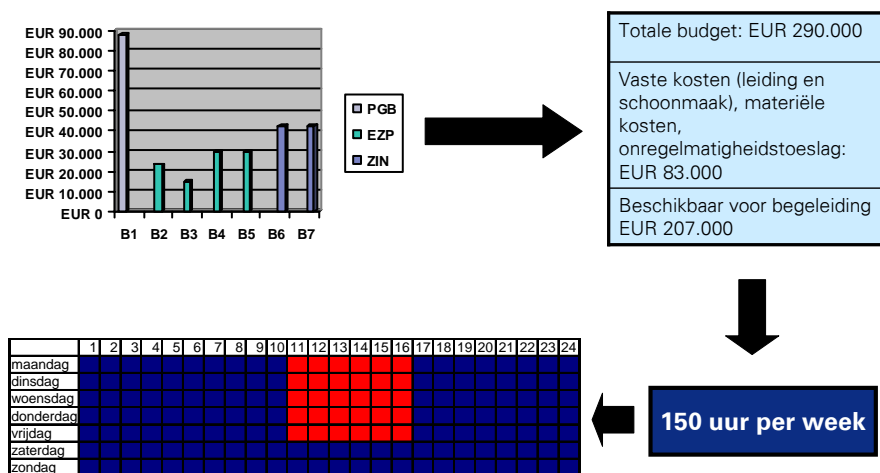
EUR 90.000
EUR 80.000
EUR 70.000
EUR 60.000
EUR 50.000
EUR 40.000
EUR 30.000
EUR 20.000
EUR 10.000
EUR 0

B1 B2 B3 B4 B5 B6 B7

PGB
EZP
ZIN

Totale budget: EUR 290.000

Vaste kosten (leiding en schoonmaak), materiële kosten, onregelmatigheidstoeslag: EUR 83.000

Beschikbaar voor begeleiding EUR 207.000

| | 1 | 2 | 3 | 4 | 5 | 6 | 7 | 8 | 9 | 10 | 11 | 12 | 13 | 14 | 15 | 16 | 17 | 18 | 19 | 20 | 21 | 22 | 23 | 24 |
|---|---|---|---|---|---|---|---|---|---|---|---|---|---|---|---|---|---|---|---|---|---|---|---|---|
| maandag | | | | | | | | | | | | | | | | | | | | | | | | |
| dinsdag | | | | | | | | | | | | | | | | | | | | | | | | |
| woensdag | | | | | | | | | | | | | | | | | | | | | | | | |
| donderdag | | | | | | | | | | | | | | | | | | | | | | | | |
| vrijdag | | | | | | | | | | | | | | | | | | | | | | | | |
| zaterdag | | | | | | | | | | | | | | | | | | | | | | | | |
| zondag | | | | | | | | | | | | | | | | | | | | | | | | |

150 uur per week